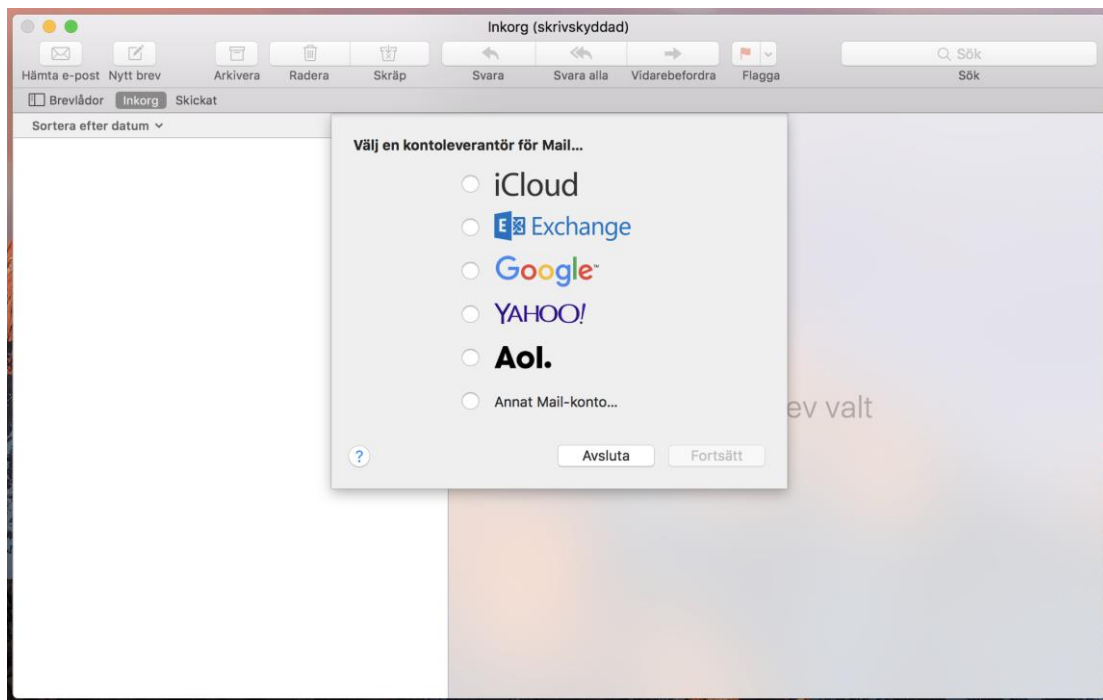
Inkorg (skrivskyddad)

Hämta e-post Nytt brev Arkivera Radera Skräp Svara Svara alla Vidarebefordra Flagga Sök Sök

Brevlådor Inkorg Skickat

Sortera efter datum

Välj en kontoleverantör för Mail...

iCloud

Exchange

Google

YAHOO!

Aol.

Annat Mail-konto...

?

Avsluta Fortsätt

ev valt